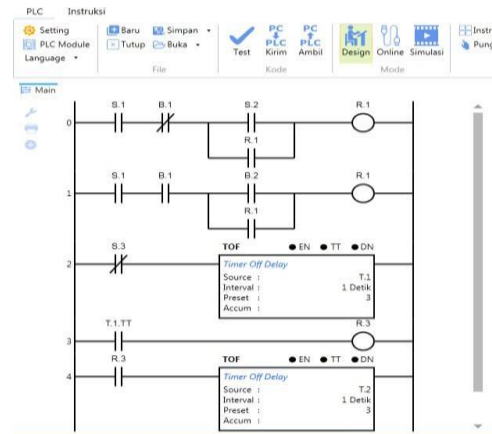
PLC Instruksi

Setting
PLC Module
Language

Baru
Tutup
Simpan
Buka
File

Test
PC PLC Kirim
PC PLC Ambil
Kode

Design
Online
Simulasi
Mode

Instr
Pung

Main

0
S.1
B.1
S.2
R.1
R.1

1
S.1
B.1
B.2
R.1
R.1

2
S.3
TOF
● EN ● TT ● DN
Timer Off Delay
Source : T.1
Interval : 1 Detik
Preset : 3
Accum :

3
T.1.TT
R.3

4
R.3
TOF
● EN ● TT ● DN
Timer Off Delay
Source : T.2
Interval : 1 Detik
Preset : 3
Accum :